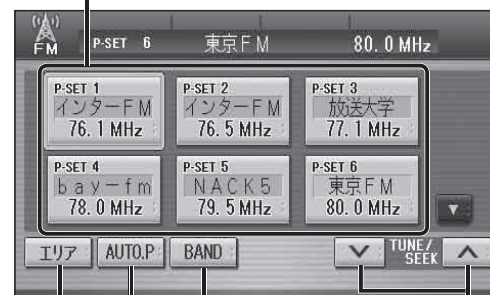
FM P-SET 6 東京FM 80.0 MHz

P-SET 1
インターFM
76.1 MHz

P-SET 2
インターFM
76.5 MHz

P-SET 3
放送大学
77.1 MHz

P-SET 4
bayーfm
78.0 MHz

P-SET 5
NACK5
79.5 MHz

P-SET 6
東京FM
80.0 MHz

エリア AUTO.P BAND TUNE/SEEK